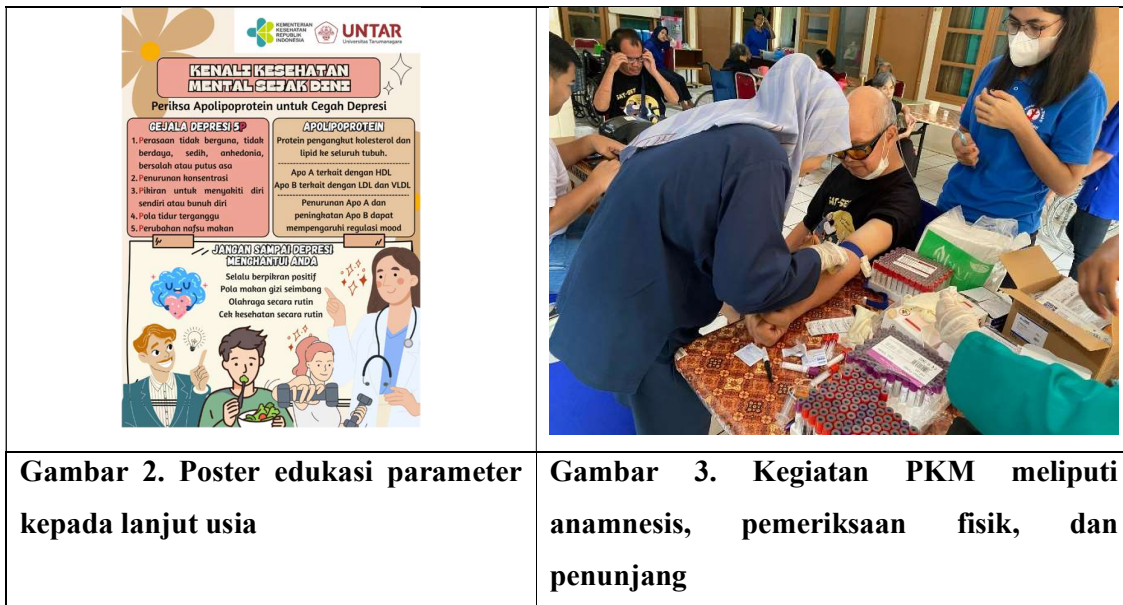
| KEMENTERIAN KESEHATAN REPUBLIK INDONESIA UNTAR Universitas Tarumanagara<br><br>KENALI KESEHATAN MENTAL SEJAK DINI<br><br>Periksa Apolipoprotein untuk Cegah Depresi<br><br>GEJALA DEPRESI 5P<br>1. Perasaan tidak berguna, tidak berdaya, sedih, anhedonia, bersalah atau putus asa<br>2. Penurunan konsentrasi<br>3. Pikiran untuk menyakiti diri sendiri atau bunuh diri<br>4. Pola tidur terganggu<br>5. Perubahan nafsu makan<br><br>APOLIPOPROTEIN<br>Protein pengangkut kolesterol dan lipid ke seluruh tubuh.<br>Apo A terkait dengan HDL<br>Apo B terkait dengan LDL dan VLDL<br>Penurunan Apo A dan peningkatan Apo B dapat mempengaruhi regulasi mood<br><br>JANGAN SAMPAI DEPRESI MENGHANTUI ANDA<br>Selalu berpikiran positif<br>Pola makan gizi seimbang<br>Olahraga secara rutin<br>Cek kesehatan secara rutin | SAT-SET |
|---|---|
| Gambar 2. Poster edukasi parameter kepada lanjut usia | Gambar 3. Kegiatan PKM meliputi anamnesis, pemeriksaan fisik, dan penunjang |